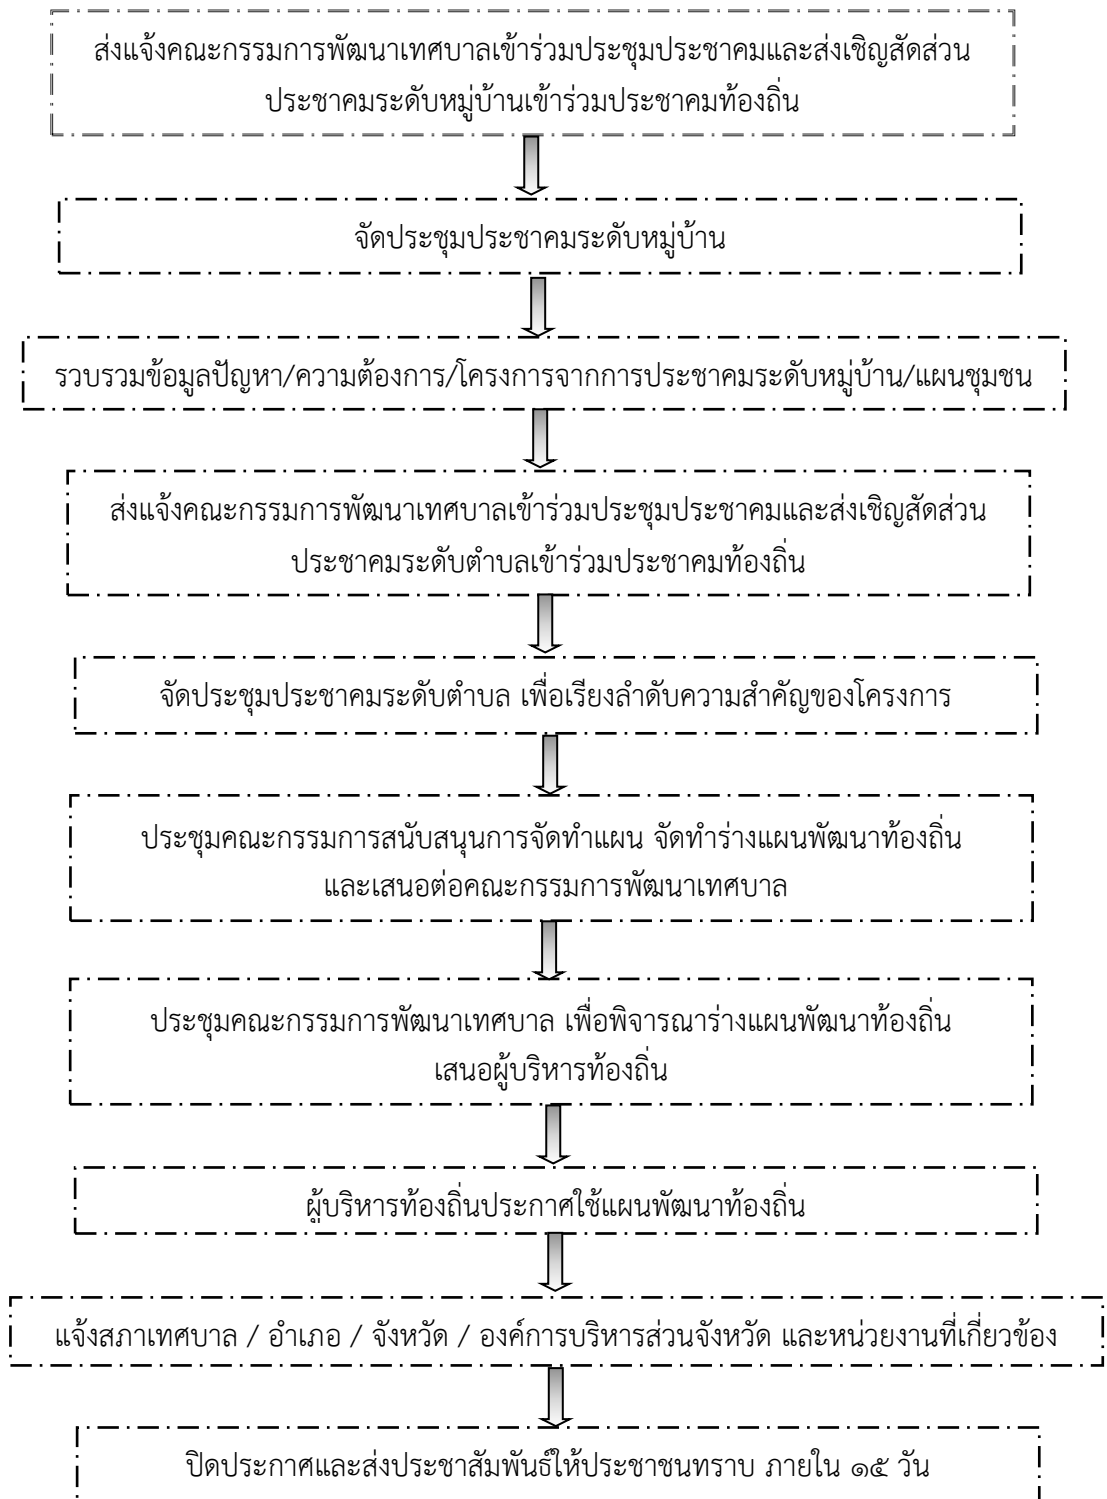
ส่งแจ้งคณะกรรมการพัฒนาเทศบาลเข้าร่วมประชุมประชาคมและส่งเชิญสัดส่วนประชาคมระดับหมู่บ้านเข้าร่วมประชาคมท้องถิ่น

จัดประชุมประชาคมระดับหมู่บ้าน

รวบรวมข้อมูลปัญหา/ความต้องการ/โครงการจากการประชาคมระดับหมู่บ้าน/แผนชุมชน

ส่งแจ้งคณะกรรมการพัฒนาเทศบาลเข้าร่วมประชุมประชาคมและส่งเชิญสัดส่วนประชาคมระดับตำบลเข้าร่วมประชาคมท้องถิ่น

จัดประชุมประชาคมระดับตำบล เพื่อเรียงลำดับความสำคัญของโครงการ

ประชุมคณะกรรมการสนับสนุนการจัดทำแผน จัดทำร่างแผนพัฒนาท้องถิ่นและเสนอต่อคณะกรรมการพัฒนาเทศบาล

ประชุมคณะกรรมการพัฒนาเทศบาล เพื่อพิจารณาร่างแผนพัฒนาท้องถิ่นเสนอผู้บริหารท้องถิ่น

ผู้บริหารท้องถิ่นประกาศใช้แผนพัฒนาท้องถิ่น

แจ้งสภาเทศบาล / อำเภอ / จังหวัด / องค์การบริหารส่วนจังหวัด และหน่วยงานที่เกี่ยวข้อง

ปิดประกาศและส่งประชาสัมพันธ์ให้ประชาชนทราบ ภายใน ๑๕ วัน